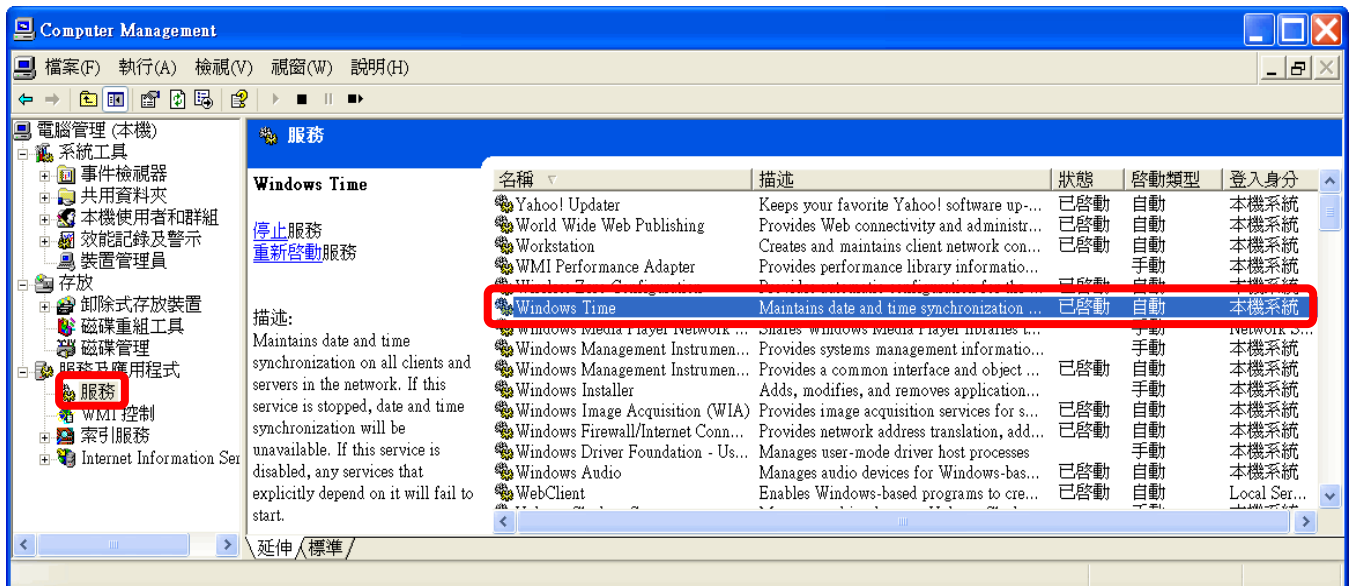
Computer Management

檔案(F) 執行(A) 檢視(V) 視窗(W) 說明(H)

電腦管理 (本機)
系統工具
事件檢視器
共用資料夾
本機使用者和群組
效能記錄及警示
裝置管理員
存放
卸除式存放裝置
磁碟重組工具
磁碟管理
服務及應用程式
服務
WMI 控制
索引服務
Internet Information Ser

服務

Windows Time

停止服務
重新啟動服務

描述:
Maintains date and time synchronization on all clients and servers in the network. If this service is stopped, date and time synchronization will be unavailable. If this service is disabled, any services that explicitly depend on it will fail to start.

| 名稱 | 描述 | 狀態 | 啟動類型 | 登入身分 |
|---|---|---|---|---|
| Yahoo! Updater | Keeps your favorite Yahoo! software up-... | 已啟動 | 自動 | 本機系統 |
| World Wide Web Publishing | Provides Web connectivity and administr... | 已啟動 | 自動 | 本機系統 |
| Workstation | Creates and maintains client network con... | 已啟動 | 自動 | 本機系統 |
| WMI Performance Adapter | Provides performance library informatio... | | 手動 | 本機系統 |
| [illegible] | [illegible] | 已啟動 | 自動 | 本機系統 |
| Windows Time | Maintains date and time synchronization ... | 已啟動 | 自動 | 本機系統 |
| Windows Media Player Network ... | Shares Windows Media Player libraries t... | | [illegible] | Network S... |
| Windows Management Instrumen... | Provides systems management informatio... | | 手動 | 本機系統 |
| Windows Management Instrumen... | Provides a common interface and object ... | 已啟動 | 自動 | 本機系統 |
| Windows Installer | Adds, modifies, and removes application... | | 手動 | 本機系統 |
| Windows Image Acquisition (WIA) | Provides image acquisition services for s... | 已啟動 | 自動 | 本機系統 |
| Windows Firewall/Internet Conn... | Provides network address translation, add... | 已啟動 | 自動 | 本機系統 |
| Windows Driver Foundation - Us... | Manages user-mode driver host processes | | 手動 | 本機系統 |
| Windows Audio | Manages audio devices for Windows-bas... | 已啟動 | 自動 | 本機系統 |
| WebClient | Enables Windows-based programs to cre... | 已啟動 | 自動 | Local Ser... |

延伸 標準